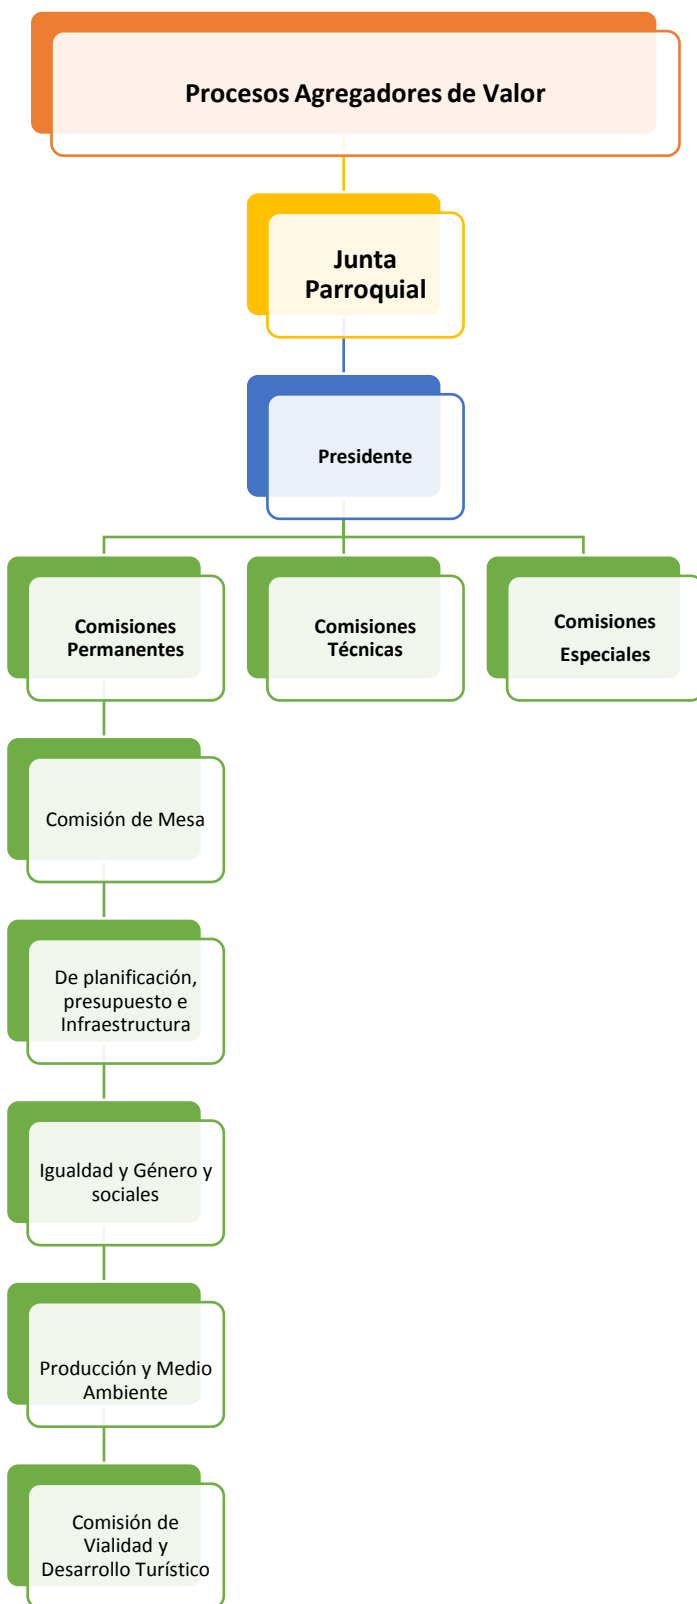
Procesos Agregadores de Valor

Junta Parroquial

Presidente

Comisiones Permanentes

Comisiones Técnicas

Comisiones Especiales

Comisión de Mesa

De planificación, presupuesto e Infraestructura

Igualdad y Género y sociales

Producción y Medio Ambiente

Comisión de Vialidad y Desarrollo Turístico